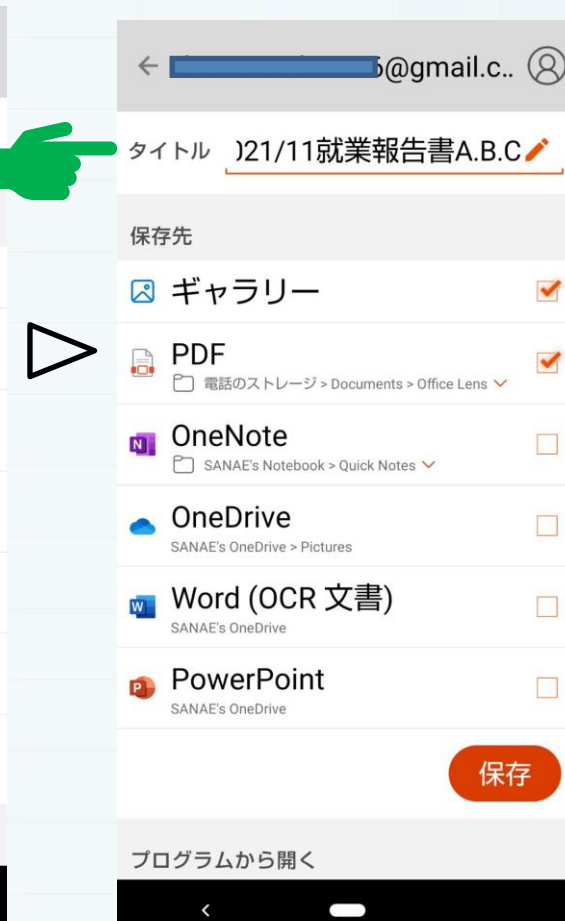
← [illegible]@gmail.c..

タイトル )21/11就業報告書A.B.C

保存先

ギャラリー

PDF
電話のストレージ > Documents > Office Lens

OneNote
SANAE's Notebook > Quick Notes

OneDrive
SANAE's OneDrive > Pictures

Word (OCR 文書)
SANAE's OneDrive

PowerPoint
SANAE's OneDrive

保存

プログラムから開く